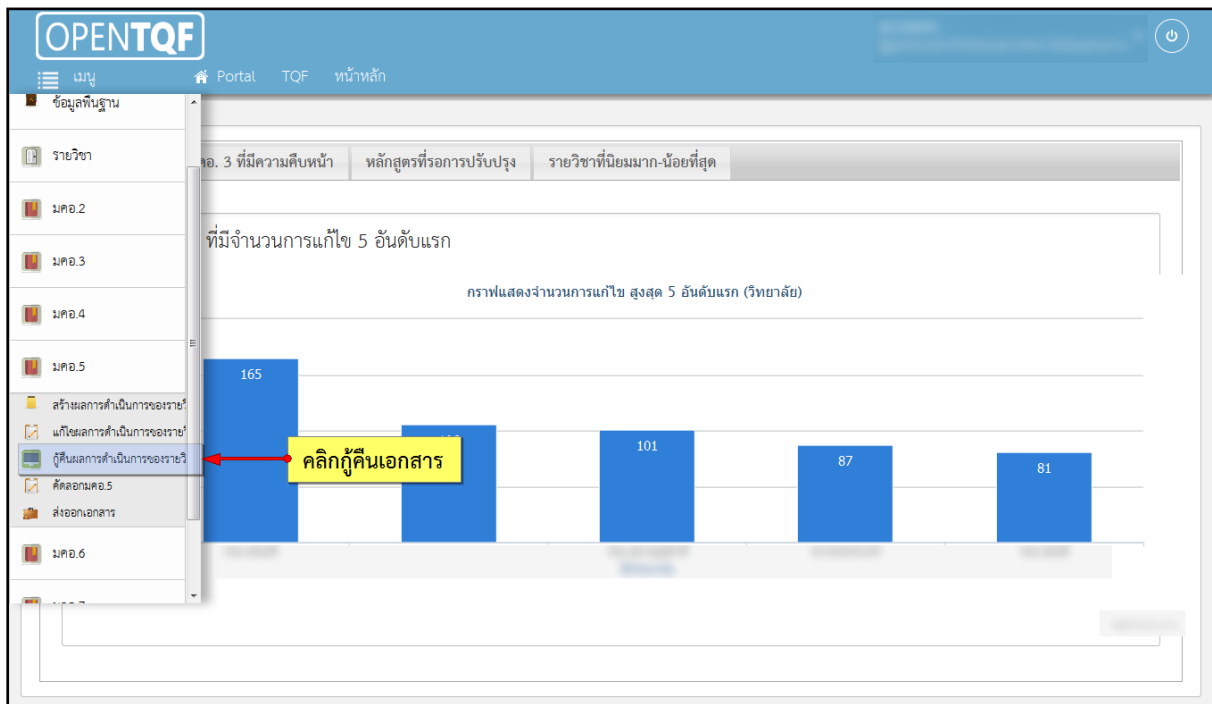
OPENTQF

เมนู

Portal TQF หน้าหลัก

ข้อมูลพื้นฐาน

รายวิชา

มคอ.2

มคอ.3

มคอ.4

มคอ.5

สร้างผลการดำเนินการของรายวิ

แก้ไขผลการดำเนินการของรายวิ

กู้คืนผลการดำเนินการของรายวิ

คัดลอกมคอ.5

ส่งออกเอกสาร

มคอ.6

คอ. 3 ที่มีความคืบหน้า | หลักสูตรที่รอการปรับปรุง | รายวิชาที่นิยมมาก-น้อยที่สุด

ที่มีจำนวนการแก้ไข 5 อันดับแรก

กราฟแสดงจำนวนการแก้ไข สูงสุด 5 อันดับแรก (วิทยาลัย)

165

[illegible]

101

87

81

คลิกกู้คืนเอกสาร